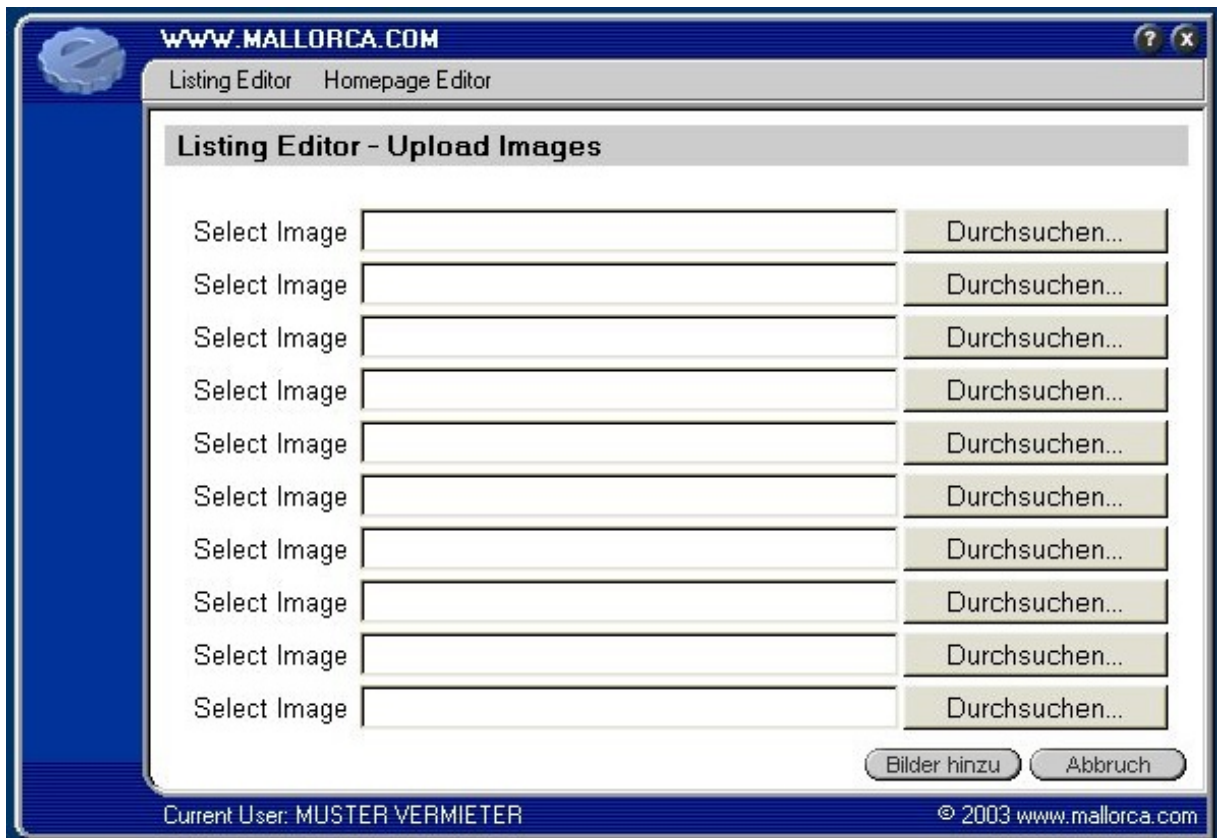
WWW.MALLORCA.COM

? X

Listing Editor Homepage Editor

Listing Editor - Upload Images

Select Image Durchsuchen...
Select Image Durchsuchen...
Select Image Durchsuchen...
Select Image Durchsuchen...
Select Image Durchsuchen...
Select Image Durchsuchen...
Select Image Durchsuchen...
Select Image Durchsuchen...
Select Image Durchsuchen...
Select Image Durchsuchen...

Bilder hinzu Abbruch

Current User: MUSTER VERMIETER

© 2003 www.mallorca.com